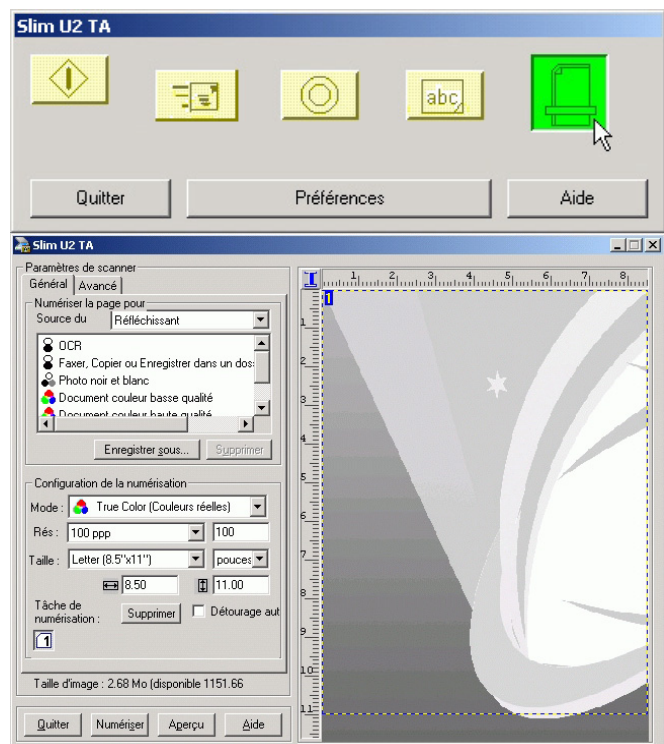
Slim U2 TA

abc

Quitter

Préférences

Aide

Slim U2 TA

Paramètres de scanner

Général

Avancé

Numériser la page pour

Source du

Réfléchissant

OCR

Faxer, Copier ou Enregistrer dans un dos

Photo noir et blanc

Document couleur basse qualité

Document couleur haute qualité

Enregistrer sous...

Supprimer

Configuration de la numérisation

Mode :

True Color (Couleurs réelles)

Rés :

100 ppp

100

Taille :

Letter (8.5"x11")

pouces

8.50

11.00

Tâche de numérisation :

Supprimer

Détourage aut

1

Taille d'image : 2.68 Mo (disponible 1151.66

Quitter

Numériser

Aperçu

Aide

1 2 3 4 5 6 7 8

1 2 3 4 5 6 7 8 9 10 11